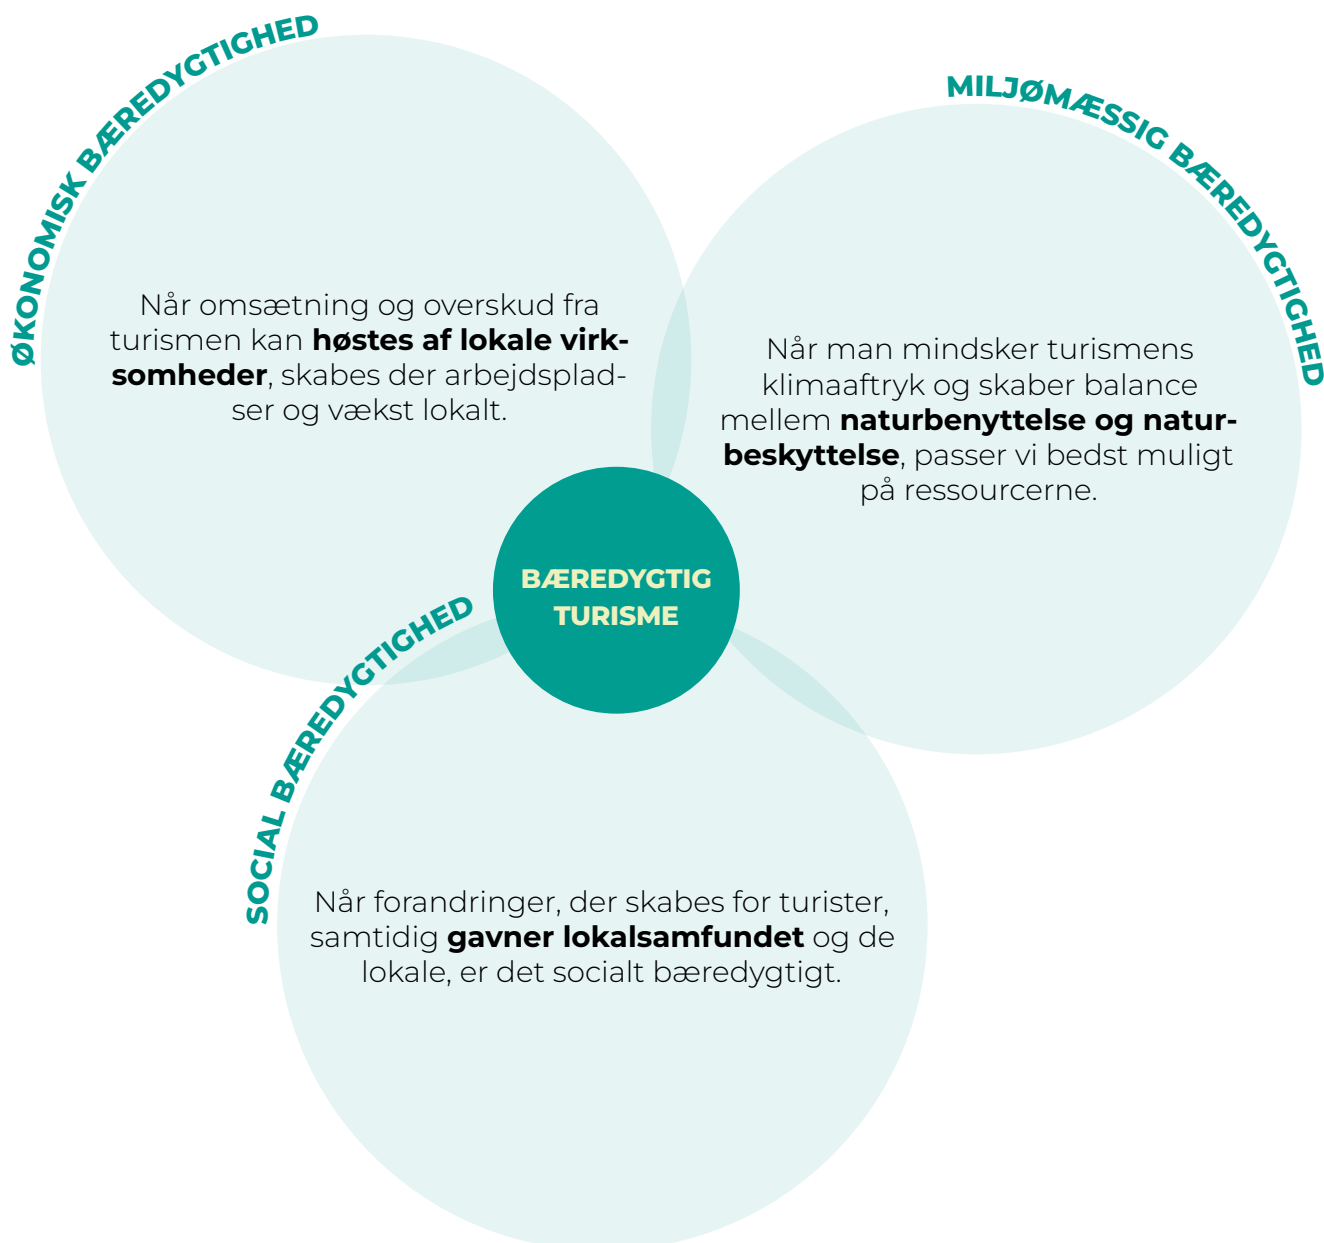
ØKONOMISK BÆREDYGTIGHED

Når omsætning og overskud fra turismen kan **høstes af lokale virksomheder**, skabes der arbejdspladser og vækst lokalt.

MILJØMÆSSIG BÆREDYGTIGHED

Når man mindsker turismens klimaaftryk og skaber balance mellem **naturbenyttelse og naturbeskyttelse**, passer vi bedst muligt på ressourcerne.

BÆREDYGTIG TURISME

SOCIAL BÆREDYGTIGHED

Når forandringer, der skabes for turister, samtidig **gavner lokalsamfundet** og de lokale, er det socialt bæredygtigt.